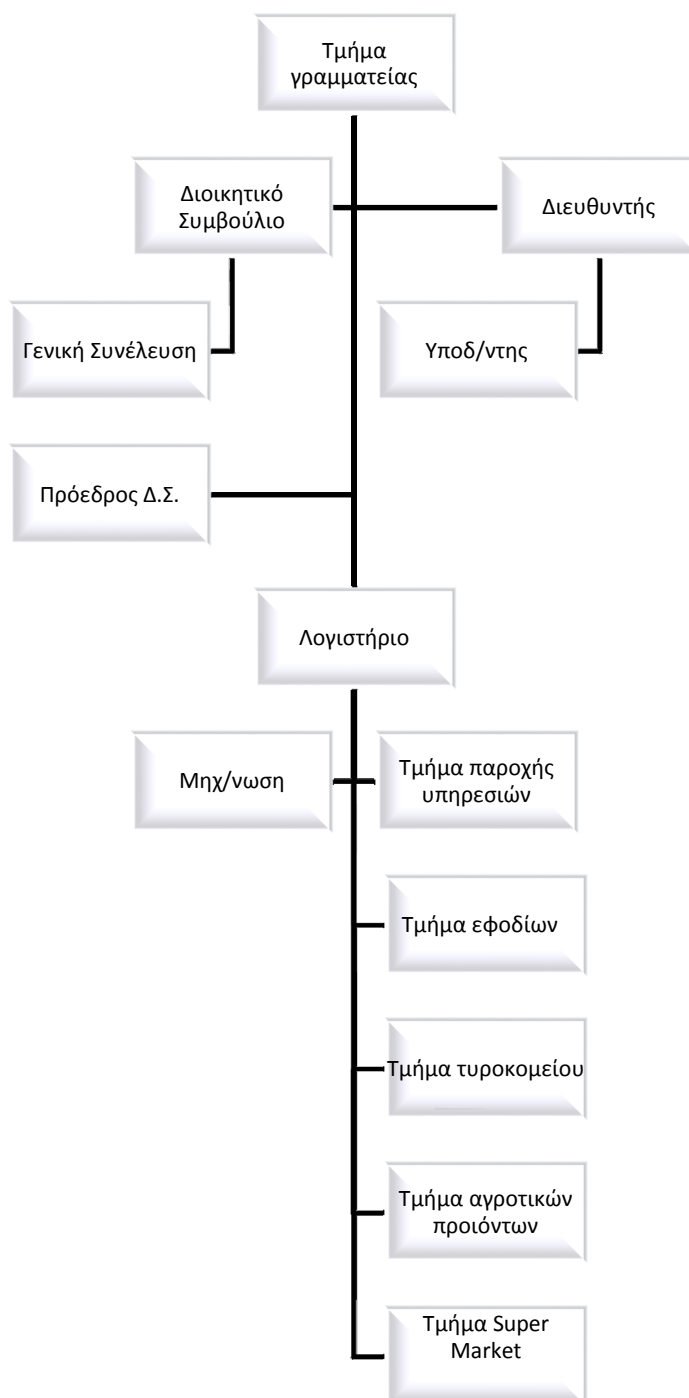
Τμήμα γραμματείας

Διοικητικό Συμβούλιο

Διευθυντής

Γενική Συνέλευση

Υποδ/ντης

Πρόεδρος Δ.Σ.

Λογιστήριο

Μηχ/νωση

Τμήμα παροχής υπηρεσιών

Τμήμα εφοδίων

Τμήμα τυροκομείου

Τμήμα αγροτικών προιόντων

Τμήμα Super Market